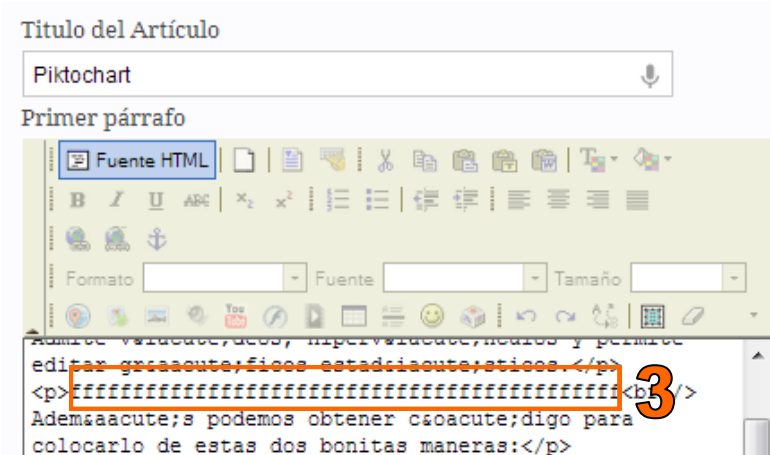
Titulo del Artículo

Piktochart

Primer párrafo

Fuente HTML

B I U ABC $x_2$ $x^2$

Formato Fuente Tamaño

Admite v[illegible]acute;deos, hiperv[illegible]acute;nculos y permite editar gr&aacute;ficos estad&iacute;sticos.</p>
<p>ffffffffffffffffffffffffffffffffffffffffffff<b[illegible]/>
Adem&aacute;s podemos obtener c&oacute;digo para colocarlo de estas dos bonitas maneras:</p>

3